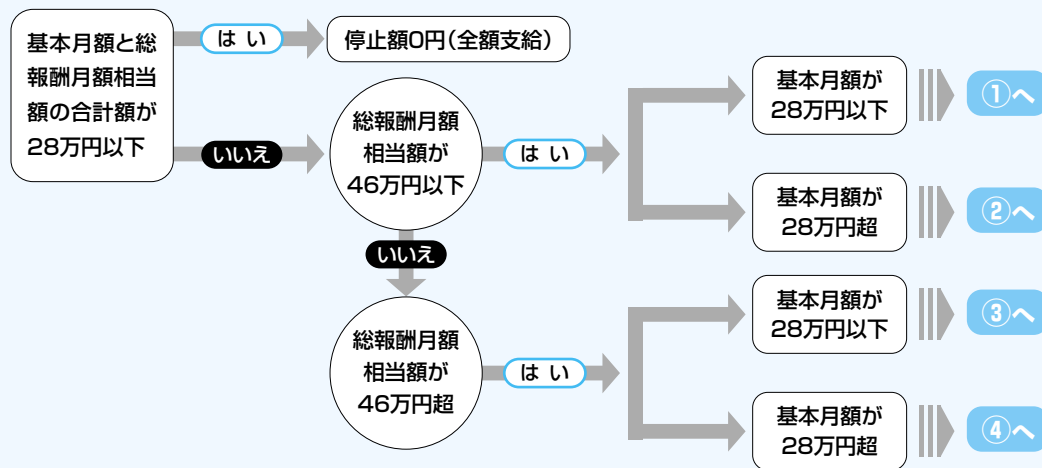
基本月額と総報酬月額相当額の合計額が28万円以下

はい

停止額0円(全額支給)

いいえ

総報酬月額相当額が46万円以下

はい

基本月額が28万円以下

①へ

基本月額が28万円超

②へ

いいえ

総報酬月額相当額が46万円超

はい

基本月額が28万円以下

③へ

基本月額が28万円超

④へ